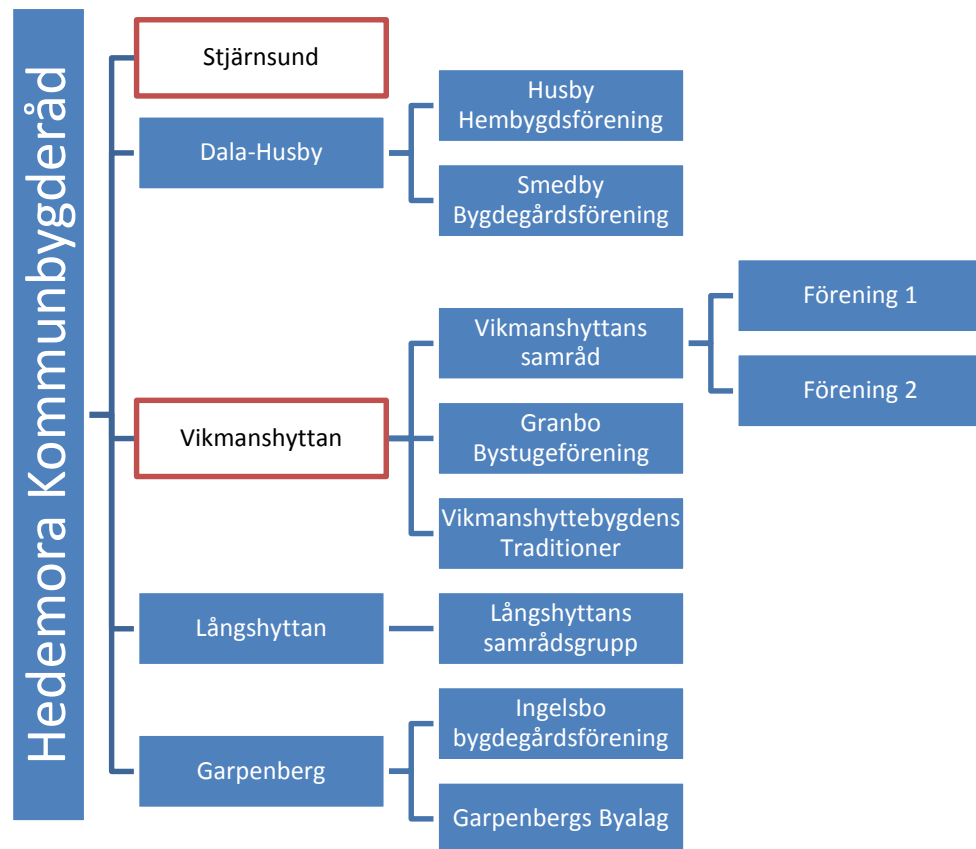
Hedemora Kommunbygderåd

Stjärnsund

Dala-Husby

Husby Hembygdsförening

Smedby Bygdegårdsförening

Vikmanshyttan

Vikmanshyttans samråd

Förening 1

Förening 2

Granbo Bystugeförening

Vikmanshyttebygdens Traditioner

Långshyttan

Långshyttans samrådsgrupp

Garpenberg

Ingelsbo bygdegårdsförening

Garpenbergs Byalag